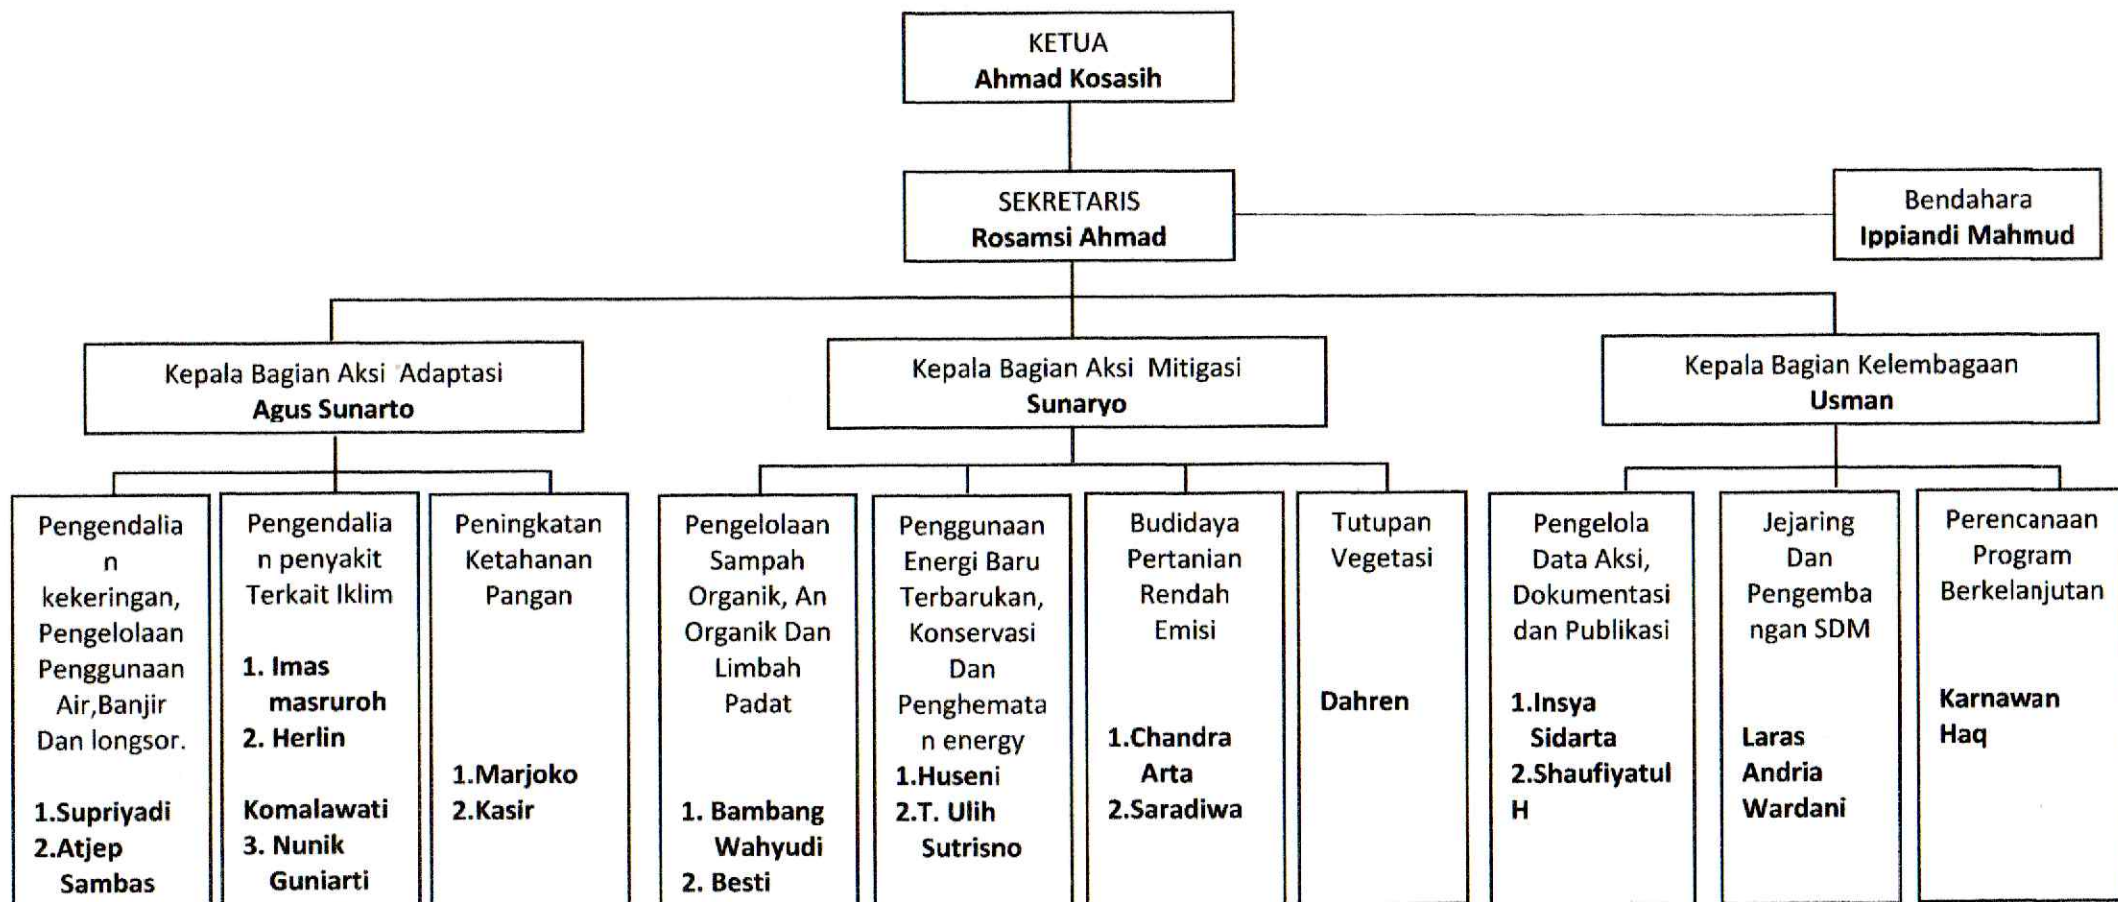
KETUA
Ahmad Kosasih

SEKRETARIS
Rosamsi Ahmad

Bendahara
Ippiandi Mahmud

Kepala Bagian Aksi Adaptasi
Agus Sunarto

Kepala Bagian Aksi Mitigasi
Sunaryo

Kepala Bagian Kelembagaan
Usman

Pengendalian kekeringan, Pengelolaan Penggunaan Air,Banjir Dan longsor.

1.Supriyadi
2.Atjep Sambas

Pengendalian penyakit Terkait Iklim

1. Imas masruroh
2. Herlin

Komalawati
3. Nunik Guniarti

Peningkatan Ketahanan Pangan

1.Marjoko
2.Kasir

Pengelolaan Sampah Organik, An Organik Dan Limbah Padat

1. Bambang Wahyudi
2. Besti

Penggunaan Energi Baru Terbarukan, Konservasi Dan Penghematan energy
1.Huseni
2.T. Ulih Sutrisno

Budidaya Pertanian Rendah Emisi

1.Chandra Arta
2.Saradiwa

Tutupan Vegetasi

Dahren

Pengelola Data Aksi, Dokumentasi dan Publikasi

1.Insya Sidarta
2.Shaufiyatul H

Jejaring Dan Pengembangan SDM

Laras Andria Wardani

Perencanaan Program Berkelanjutan

Karnawan Haq